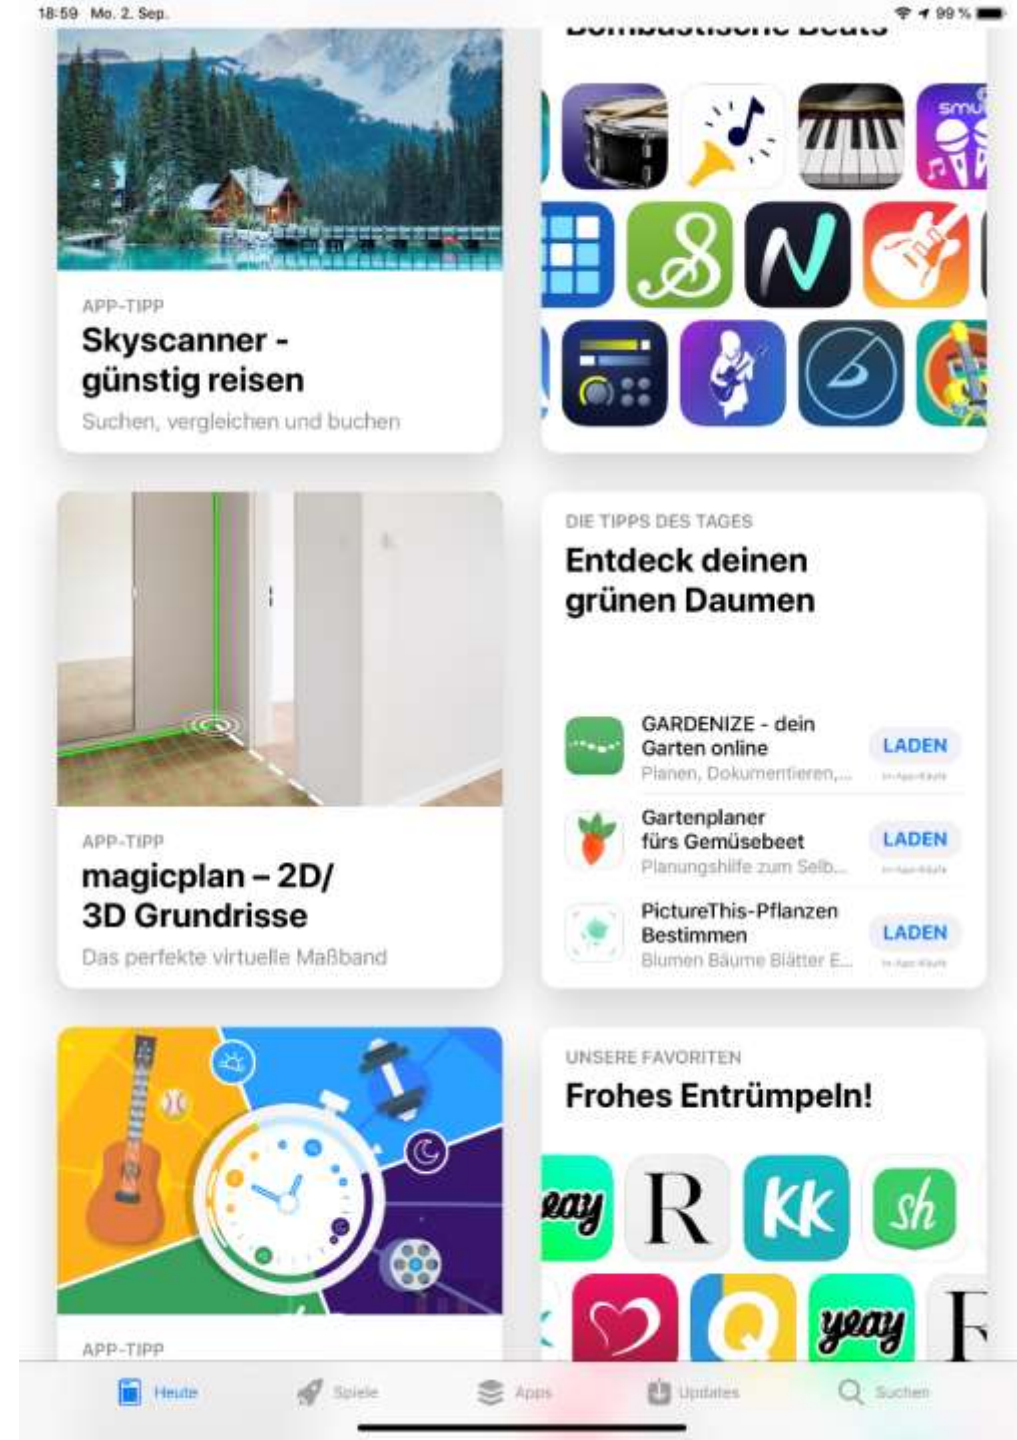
18:59 Mo. 2. Sep.

99 %

Bombastische Beats

APP-TIPP

Skyscanner - günstig reisen

Suchen, vergleichen und buchen

APP-TIPP

magicplan – 2D/ 3D Grundrisse

Das perfekte virtuelle Maßband

DIE TIPPS DES TAGES

Entdeck deinen grünen Daumen

GARDENIZE - dein Garten online
Planen, Dokumentieren,...
LADEN
In-App-Käufe

Gartenplaner fürs Gemüsebeet
Planungshilfe zum Selb...
LADEN
In-App-Käufe

PictureThis-Pflanzen Bestimmen
Blumen Bäume Blätter E...
LADEN
In-App-Käufe

APP-TIPP

UNSERE FAVORITEN

Frohes Entrümpeln!

Heute Spiele Apps Updates Suchen